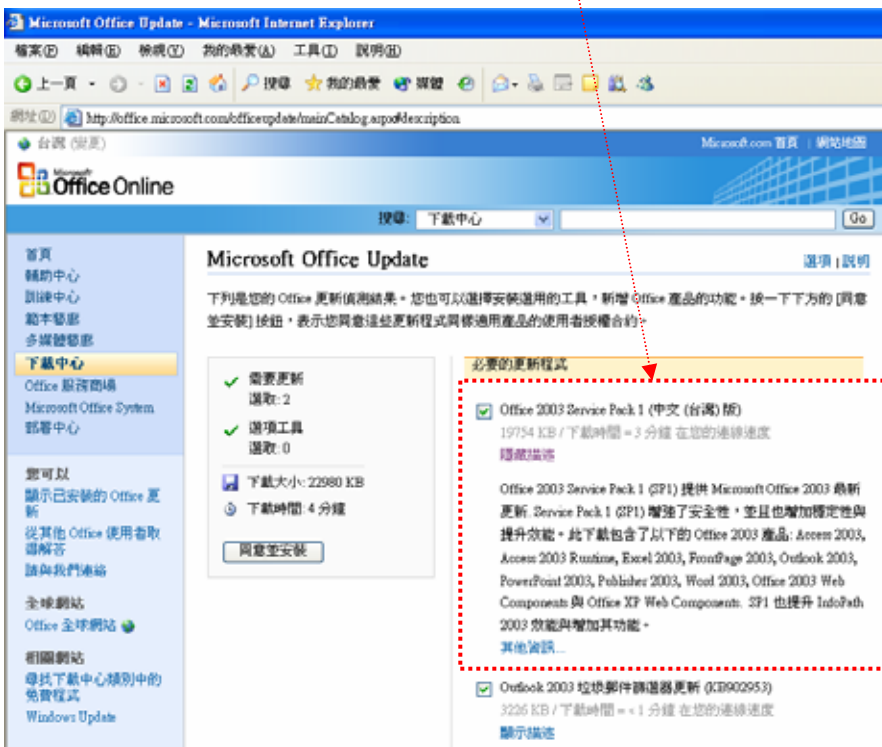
Microsoft Office Update - Microsoft Internet Explorer

檔案(F) 編輯(E) 檢視(V) 我的最愛(A) 工具(T) 說明(H)

上一頁 搜尋 我的最愛 媒體

網址(D) http://office.microsoft.com/officeupdate/mainCatalog.aspx#description

台灣 (變更)

Microsoft.com 首頁 | 網站地圖

Microsoft Office Online

搜尋: 下載中心 Go

首頁
輔助中心
訓練中心
範本藝廊
多媒體藝廊
下載中心
Office 服務商場
Microsoft Office System
部署中心

您可以
顯示已安裝的 Office 更新
從其他 Office 使用者取得解答
請與我們連絡

全球網站
Office 全球網站

相關網站
尋找下載中心類別中的免費程式
Windows Update

Microsoft Office Update

選項 | 說明

下列是您的 Office 更新偵測結果。您也可以選擇安裝選用的工具,新增 Office 產品的功能。按一下下方的 [同意並安裝] 按鈕,表示您同意這些更新程式與修適用產品的使用者授權合約。

需要更新
選取: 2

選項工具
選取: 0

下載大小: 22980 KB
下載時間: 4 分鐘

同意並安裝

必要的更新程式

Office 2003 Service Pack 1 (中文 (台灣) 版)
19754 KB / 下載時間 = 3 分鐘 在您的連線速度
隱藏描述

Office 2003 Service Pack 1 (SP1) 提供 Microsoft Office 2003 最新更新. Service Pack 1 (SP1) 增強了安全性,並且也增加穩定性與提升效能。此下載包含了以下的 Office 2003 產品: Access 2003, Access 2003 Runtime, Excel 2003, FrontPage 2003, Outlook 2003, PowerPoint 2003, Publisher 2003, Word 2003, Office 2003 Web Components 與 Office XP Web Components. SP1 也提升 InfoPath 2003 效能與增加其功能。
其他資訊...

Outlook 2003 垃圾郵件篩選器更新 (KB902953)
3226 KB / 下載時間 = <1 分鐘 在您的連線速度
顯示描述